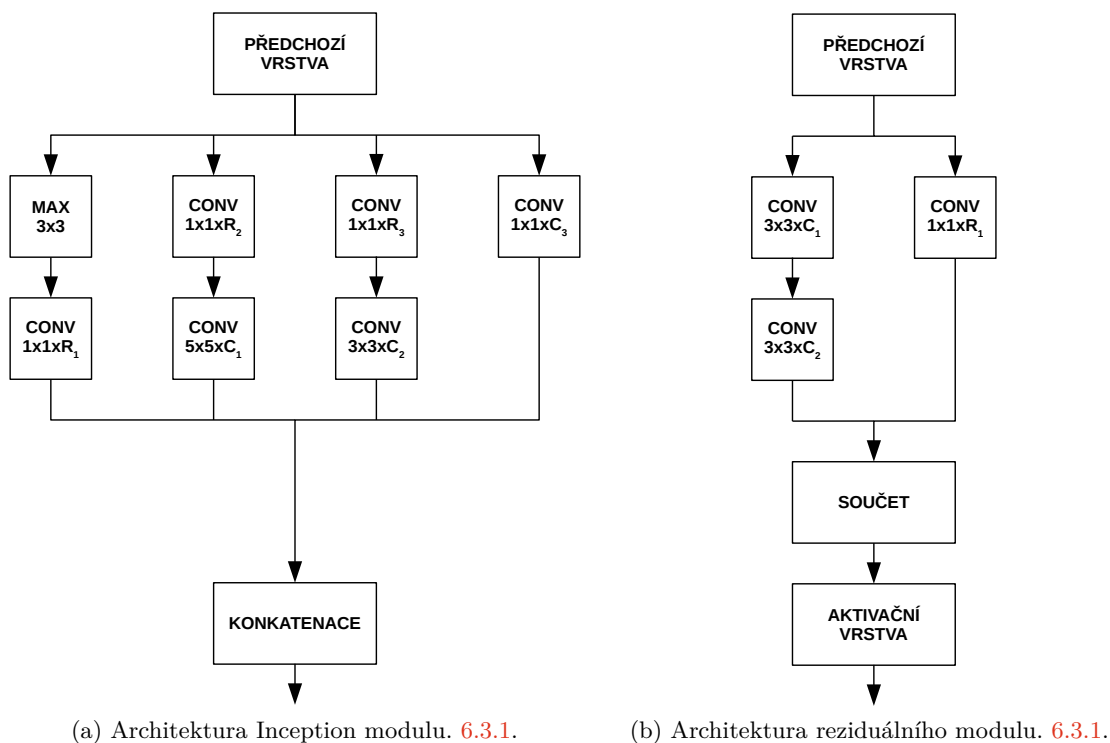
PŘEDCHOZÍ VRSTVA

MAX 3x3

CONV $1x1xR_2$

CONV $1x1xR_3$

CONV $1x1xC_3$

CONV $1x1xR_1$

CONV $5x5xC_1$

CONV $3x3xC_2$

KONKATENACE

(a) Architektura Inception modulu. 6.3.1.

PŘEDCHOZÍ VRSTVA

CONV $3x3xC_1$

CONV $1x1xR_1$

CONV $3x3xC_2$

SOUČET

AKTIVAČNÍ VRSTVA

(b) Architektura reziduálního modulu. 6.3.1.